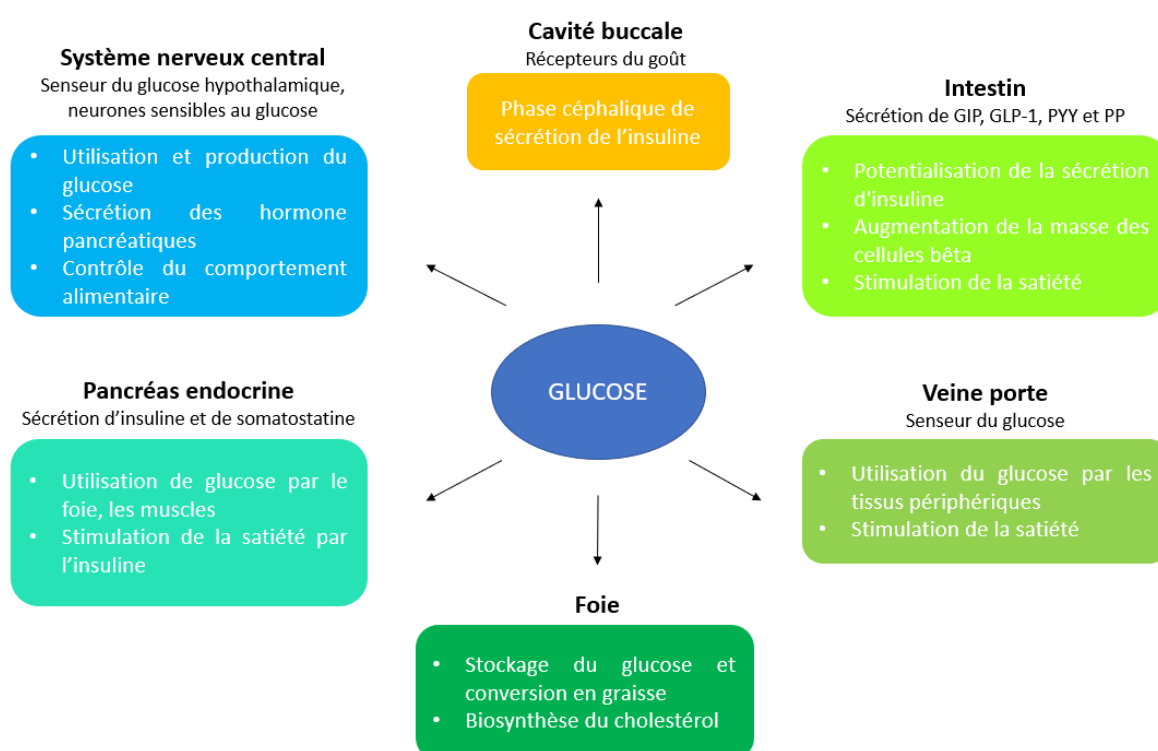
Cavité buccale
Récepteurs du goût

Phase céphalique de sécrétion de l'insuline

Système nerveux central
Senseur du glucose hypothalamique, neurones sensibles au glucose

- Utilisation et production du glucose
- Sécrétion des hormone pancréatiques
- Contrôle du comportement alimentaire

Intestin
Sécrétion de GIP, GLP-1, PYY et PP

- Potentialisation de la sécrétion d'insuline
- Augmentation de la masse des cellules bêta
- Stimulation de la satiété

GLUCOSE

Pancréas endocrine
Sécrétion d'insuline et de somatostatine

- Utilisation de glucose par le foie, les muscles
- Stimulation de la satiété par l'insuline

Veine porte
Senseur du glucose

- Utilisation du glucose par les tissus périphériques
- Stimulation de la satiété

Foie

- Stockage du glucose et conversion en graisse
- Biosynthèse du cholestérol